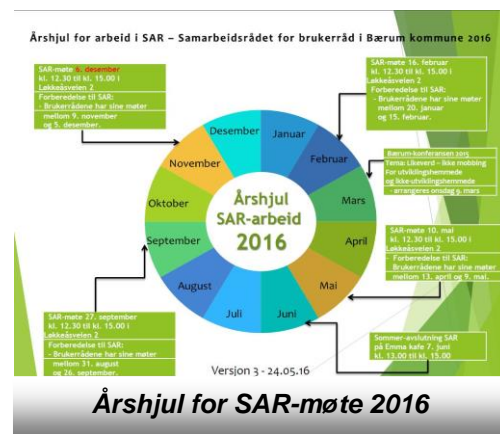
Årshjul for arbeid i SAR – Samarbeidsrådet for brukerråd i Bærum kommune 2016

SAR-møte 6. desember kl. 12.30 til kl. 15.00 i Lakkeåsveien 2
Forberedelse til SAR:
- Brukerrådene har sine møter mellom 9. november og 5. desember.

SAR-møte 16. februar kl. 12.30 til kl. 15.00 i Lakkeåsveien 2
Forberedelse til SAR:
- Brukerrådene har sine møter mellom 20. januar og 15. februar.

Bærum-konferansen 2016
Tema: Likeverd – ikke mobbing for utviklingshemmede og ikke-utviklingshemmede
- arrangeres onsdag 9. mars

SAR-møte 10. mai kl. 12.30 til kl. 15.00 i Lakkeåsveien 2
Forberedelse til SAR:
Brukerrådene har sine møter mellom 13. april og 9. mai.

Sommer-avslutning SAR på Emma kafe 7. juni kl. 13.00 til kl. 15.00

SAR-møte 27. september kl. 12.30 til kl. 15.00 i Lakkeåsveien 2
Forberedelse til SAR:
- Brukerrådene har sine møter mellom 31. august og 26. september.

Desember
Januar
Februar
Mars
April
Mai
Juni
Juli
August
September
Oktober
November

Årshjul SAR-arbeid 2016

Versjon 3 - 24.05.16

Årshjul for SAR-møte 2016